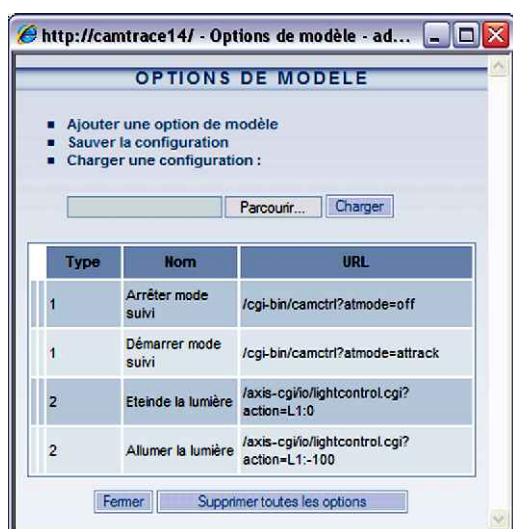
http://camtrace14/ - Options de modèle - ad...

OPTIONS DE MODELE

- Ajouter une option de modèle
- Sauver la configuration
- Charger une configuration :

Parcourir... Charger

| Type | Nom | URL |
|---|---|---|
| 1 | Arrêter mode suivi | /cgi-bin/camctrl?atmode=off |
| 1 | Démarrer mode suivi | /cgi-bin/camctrl?atmode=attrack |
| 2 | Eteinde la lumière | /axis-cgi/io/lightcontrol.cgi?action=L1:0 |
| 2 | Allumer la lumière | /axis-cgi/io/lightcontrol.cgi?action=L1:-100 |

Fermer Supprimer toutes les options